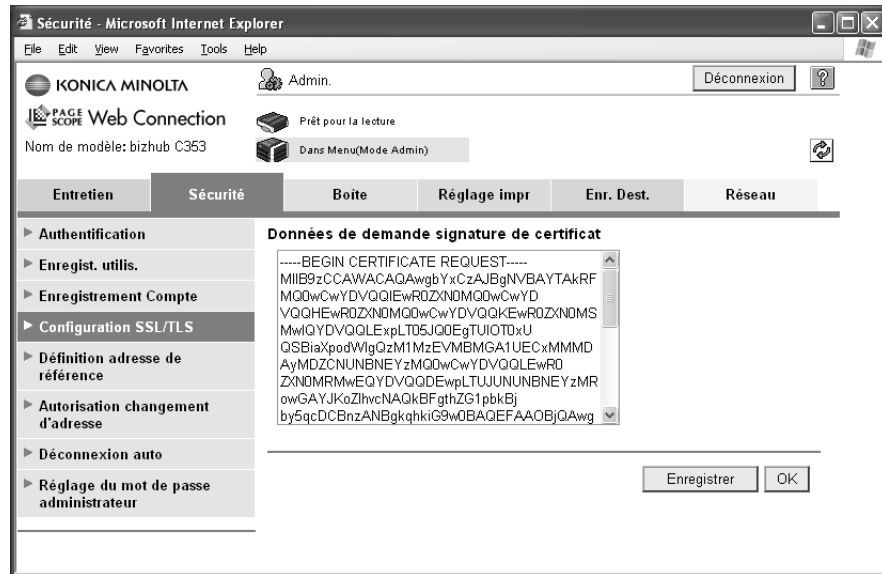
Sécurité - Microsoft Internet Explorer

File Edit View Favorites Tools Help

KONICA MINOLTA

PAGE SCOPE Web Connection

Nom de modèle: bizhub C353

Admin.

Déconnexion

?

Prêt pour la lecture

Dans Menu(Mode Admin)

| Entretien | Sécurité | Boite | Réglage impr | Enr. Dest. | Réseau |
|---|---|---|---|---|---|

Authentification

Enregist. utilis.

Enregistrement Compte

Configuration SSL/TLS

Définition adresse de référence

Autorisation changement d'adresse

Déconnexion auto

Réglage du mot de passe administrateur

Données de demande signature de certificat

-----BEGIN CERTIFICATE REQUEST-----
MIIB9zCCAWACAQAwgbYxCzAJBgNVBAYTAkRF
MQ0wCwYDVQQIEwR0ZXN0MQ0wCwYD
VQQHEwR0ZXN0MQ0wCwYDVQQKEwR0ZXN0MS
MwIQYDVQQLExpLT05JQ0EgTUlOT0xU
QSBiaXpodWIgQzM1MzEVMBMGA1UECxMMMD
AyMDZCNUNBNEYzMQ0wCwYDVQQLEwR0
ZXN0MRMwEQYDVQQDEwpLTUJUNUNBNEYzMR
owGAYJKoZIhvcNAQkBFgthZG1pbkBj
by5qcDCBnzANBgkqhkiG9w0BAQEFAAOBjQAwg

Enregistrer OK